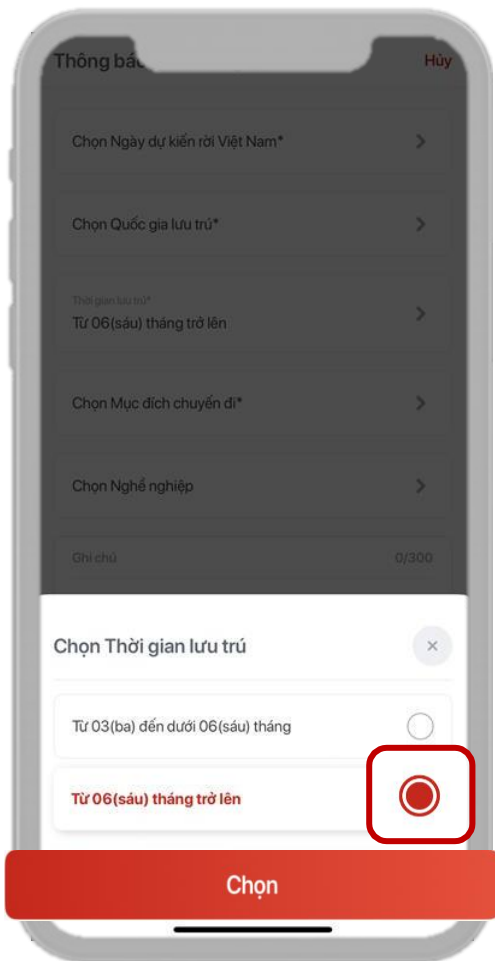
Thông báo

Hủy

Chọn Ngày dự kiến rời Việt Nam*

Chọn Quốc gia lưu trú*

Thời gian lưu trú*
Từ 06(sáu) tháng trở lên

Chọn Mục đích chuyến đi*

Chọn Nghề nghiệp

Ghi chú
0/300

Chọn Thời gian lưu trú

×

Từ 03(ba) đến dưới 06(sáu) tháng

Từ 06(sáu) tháng trở lên

Chọn